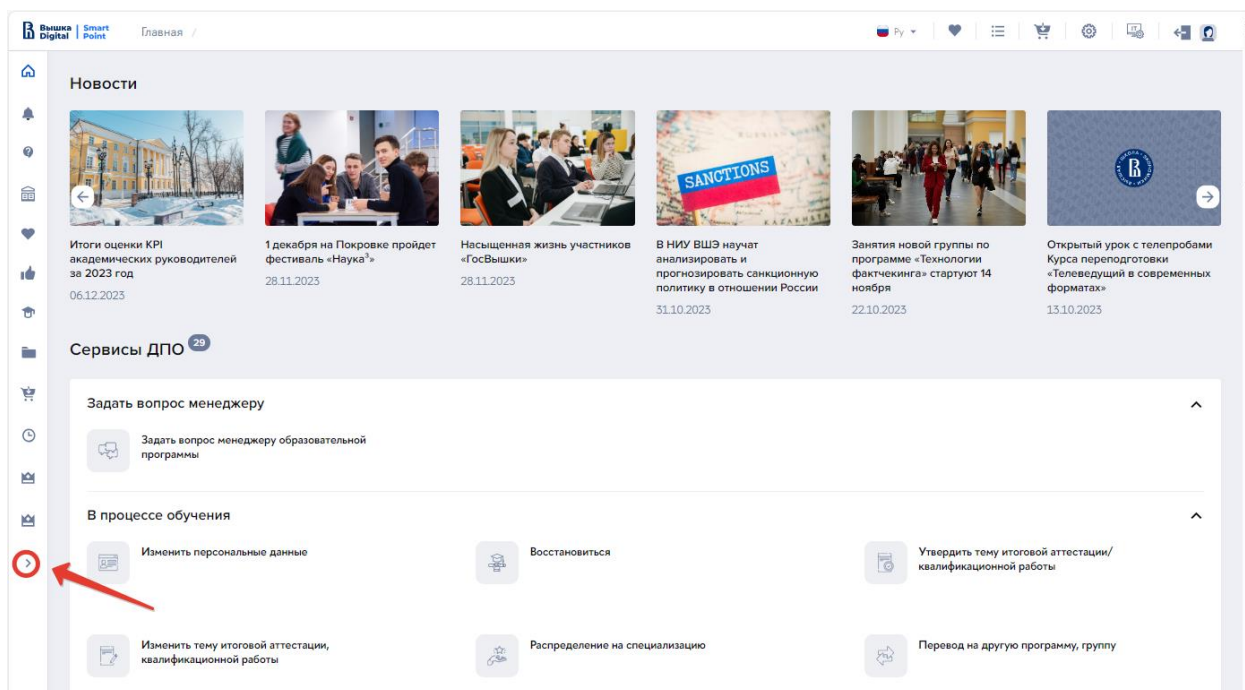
Вышка Digital | Smart Point Главная /

Ру

Новости

SANCTIONS

Итоги оценки KPI академических руководителей за 2023 год
06.12.2023

1 декабря на Покровке пройдет фестиваль «Наука$^3$»
28.11.2023

Насыщенная жизнь участников «ГосВышки»
28.11.2023

В НИУ ВШЭ научат анализировать и прогнозировать санкционную политику в отношении России
31.10.2023

Занятия новой группы по программе «Технологии фактчекинга» стартуют 14 ноября
22.10.2023

Открытый урок с телепробами Курса переподготовки «Телеведущий в современных форматах»
13.10.2023

Сервисы ДПО 29

Задать вопрос менеджеру

Задать вопрос менеджеру образовательной программы

В процессе обучения

Изменить персональные данные

Восстановиться

Утвердить тему итоговой аттестации/ квалификационной работы

Изменить тему итоговой аттестации, квалификационной работы

Распределение на специализацию

Перевод на другую программу, группу